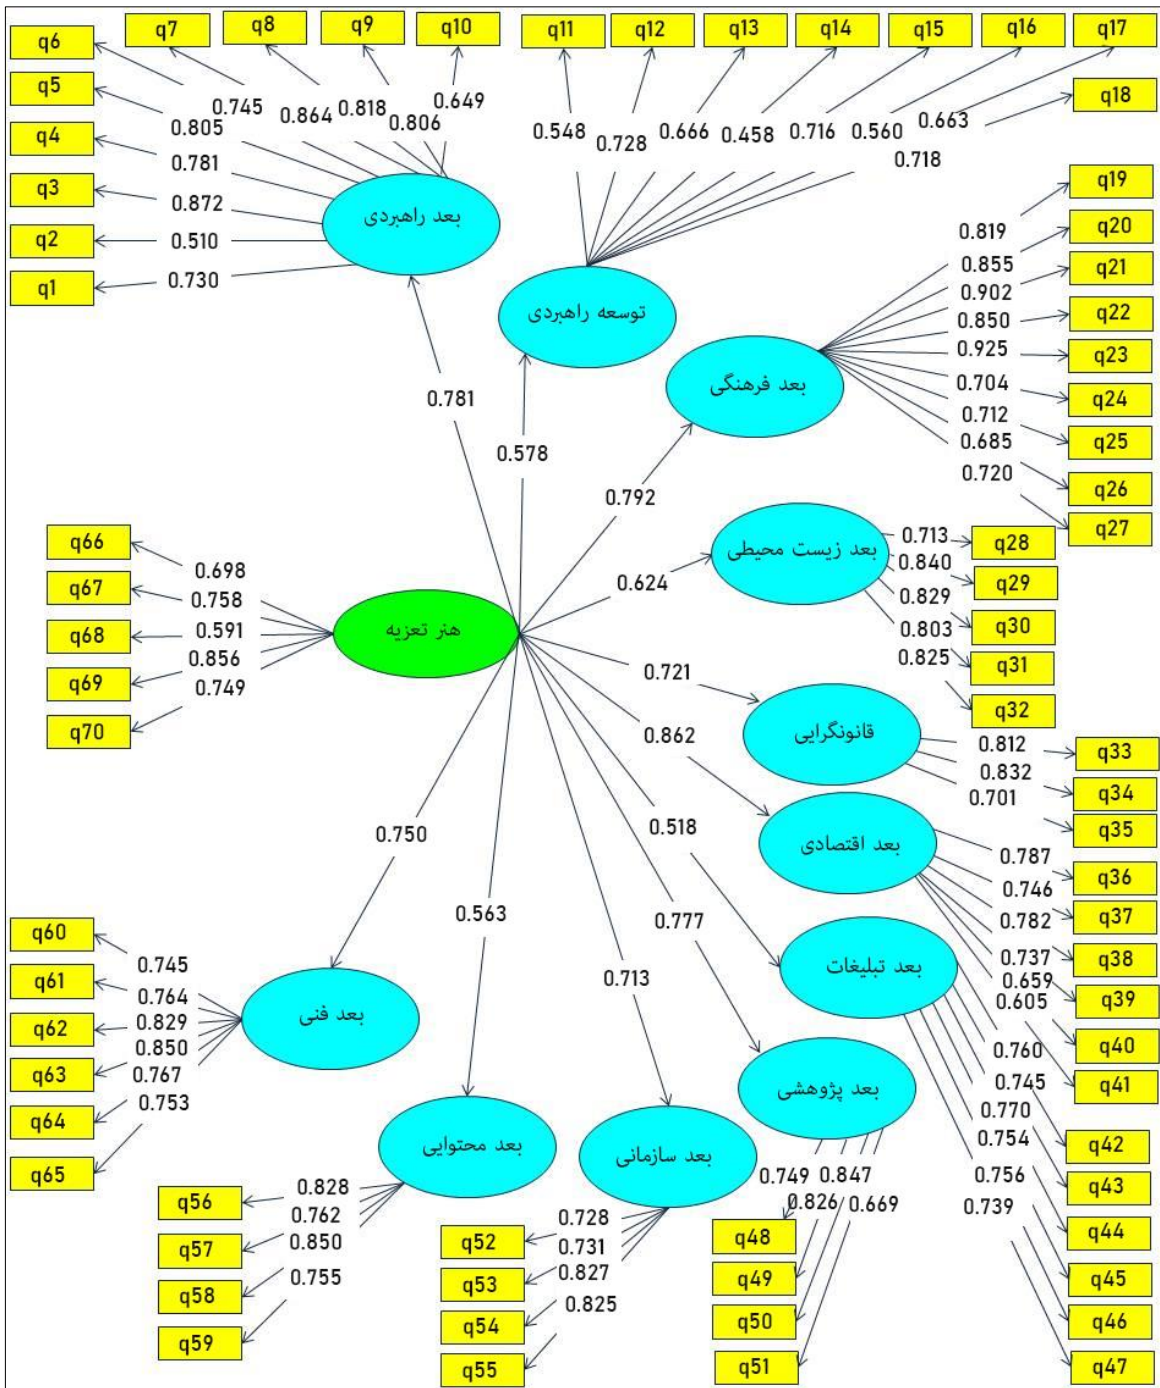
q6
q7
q8
q9
q10
q11
q12
q13
q14
q15
q16
q17
q18
q5
q4
q3
q2
q1
0.745
0.864
0.818
0.649
0.806
0.805
0.781
0.872
0.510
0.730
بعد راهبردی
0.548
0.728
0.666
0.458
0.716
0.560
0.663
0.718
توسعه راهبردی
q19
q20
q21
q22
q23
q24
q25
q26
q27
0.819
0.855
0.902
0.850
0.925
0.704
0.712
0.685
0.720
بعد فرهنگی
0.781
0.578
0.792
q66
q67
q68
q69
q70
0.698
0.758
0.591
0.856
0.749
هنر تعزیه
بعد زیست محیطی
0.713
0.840
0.829
0.803
0.825
q28
q29
q30
q31
q32
0.624
0.721
قانونگرایی
0.812
0.832
0.701
q33
q34
q35
0.862
بعد اقتصادی
0.787
0.746
0.782
0.737
0.659
0.605
q36
q37
q38
q39
q40
q41
0.518
0.750
0.563
0.777
0.713
بعد تبلیغات
0.760
0.745
0.770
0.754
0.756
0.739
q42
q43
q44
q45
q46
q47
q60
q61
q62
q63
q64
q65
0.745
0.764
0.829
0.850
0.767
0.753
بعد فنی
بعد پژوهشی
0.749
0.847
0.826
0.669
q48
q49
q50
q51
بعد محتوایی
0.828
0.762
0.850
0.755
q56
q57
q58
q59
بعد سازمانی
0.728
0.731
0.827
0.825
q52
q53
q54
q55